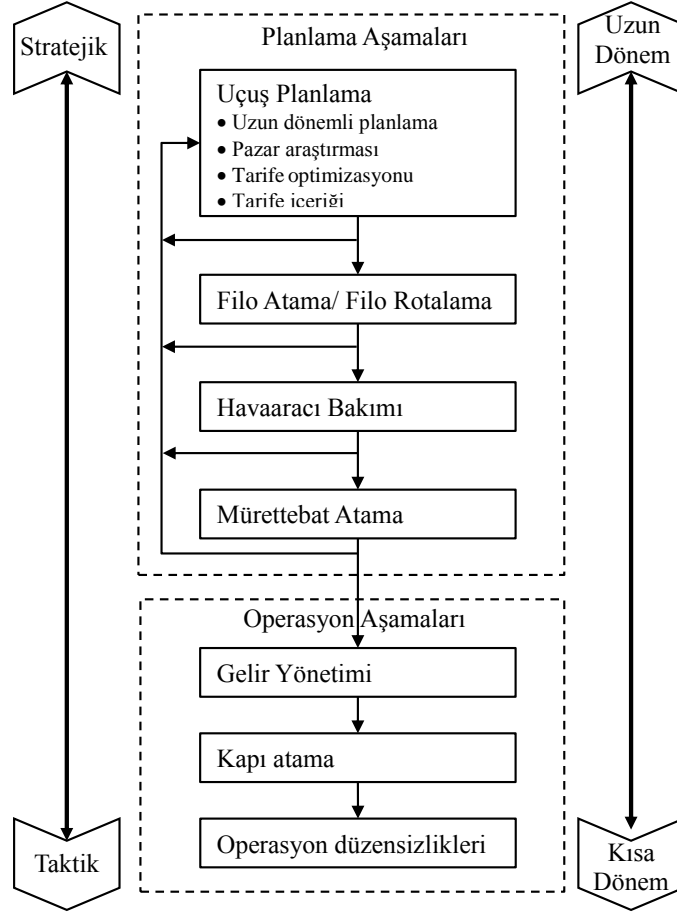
Stratejik

Planlama Aşamaları

Uzun Dönem

Uçuş Planlama
• Uzun dönemli planlama
• Pazar araştırması
• Tarife optimizasyonu
• Tarife içeriği

Filo Atama/ Filo Rotalama

Havaaracı Bakımı

Mürettebat Atama

Operasyon Aşamaları

Gelir Yönetimi

Kapı atama

Operasyon düzensizlikleri

Taktik

Kısa Dönem